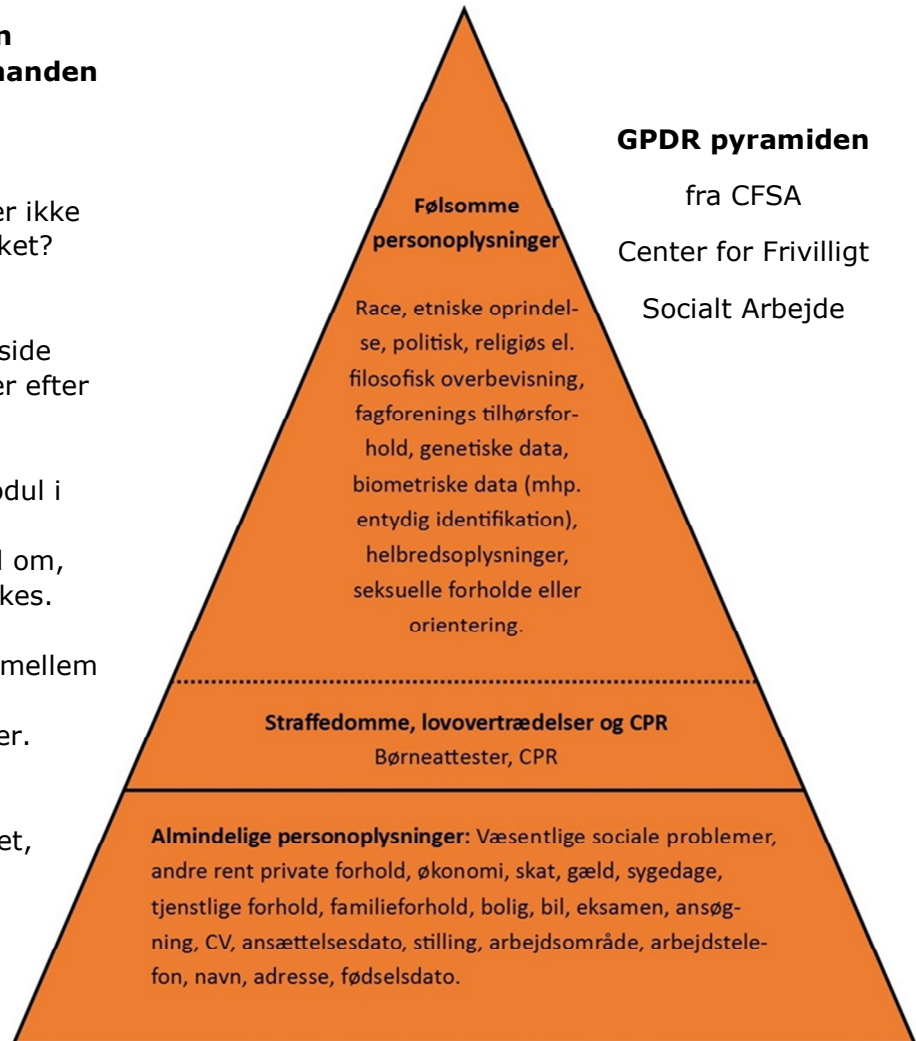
n
manden

er ikke
ket?

side
er efter

odul i

l om,
kes.

mellem

er.

et,

Følsomme personoplysninger

Race, etniske oprindelse, politisk, religiøs el. filosofisk overbevisning, fagforenings tilhørsforhold, genetiske data, biometriske data (mhp. entydig identifikation), helbredsoplysninger, seksuelle forholde eller orientering.

Straffedomme, lovovertrædelser og CPR
Børneattester, CPR

Almindelige personoplysninger: Væsentlige sociale problemer, andre rent private forhold, økonomi, skat, gæld, sygedage, tjenstlige forhold, familieforhold, bolig, bil, eksamen, ansøgning, CV, ansættelsesdato, stilling, arbejdsområde, arbejdstelefon, navn, adresse, fødselsdato.

GPDR pyramiden

fra CFSA

Center for Frivilligt

Socialt Arbejde